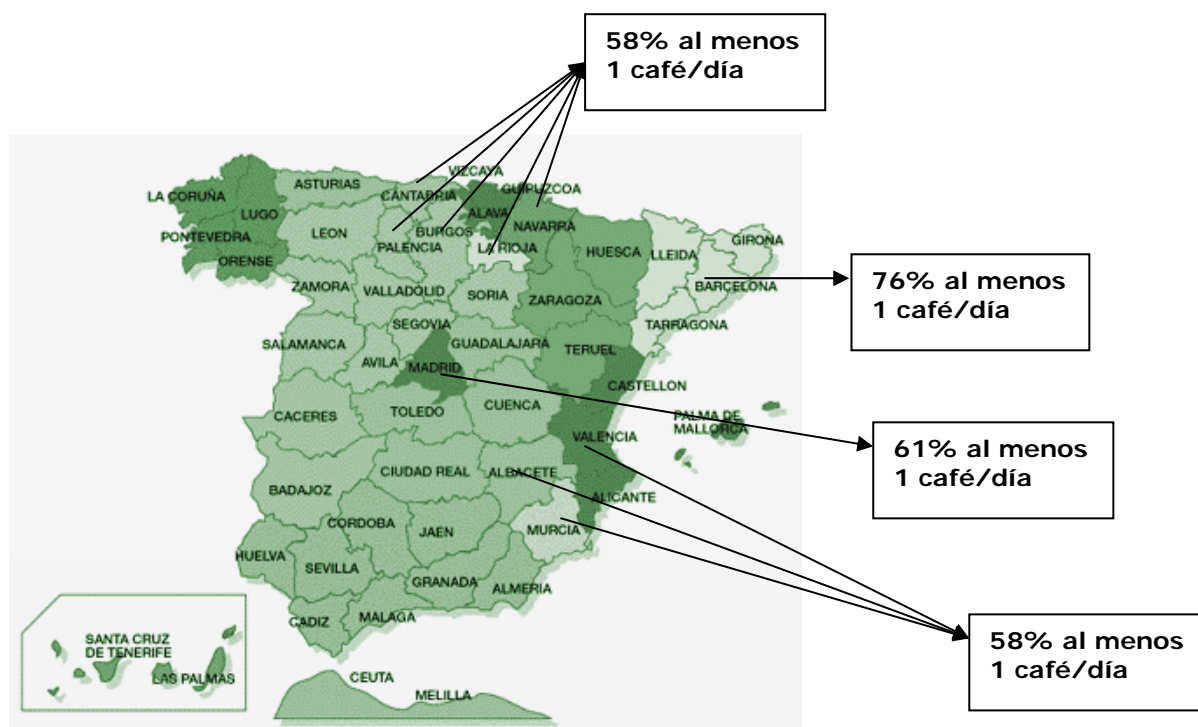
58% al menos 1 café/día

LA CORUÑA
LUGO
PONTEVEDRA
ORENSE
ASTURIAS
CANTABRIA
VIZCAYA
GUIPUZCOA
ALAVA
NAVARRA
LEON
PALENCIA
BURGOS
LA RIOJA
HUESCA
LLEIDA
GIRONA
BARCELONA
ZAMORA
VALLADOLID
SORIA
ZARAGOZA
TARRAGONA
SEGOVIA
SALAMANCA
AVILA
GUADALAJARA
TERUEL
MADRID
CASTELLON
CACERES
TOLEDO
CUENCA
PALMA DE MALLORCA
VALENCIA
CIUDAD REAL
ALBACETE
ALICANTE
BADAJOZ
CORDOBA
JAEN
MURCIA
HUELVA
SEVILLA
GRANADA
ALMERIA
CADIZ
MALAGA
SANTA CRUZ DE TENERIFE
LAS PALMAS
CEUTA
MELILLA

76% al menos 1 café/día

61% al menos 1 café/día

58% al menos 1 café/día